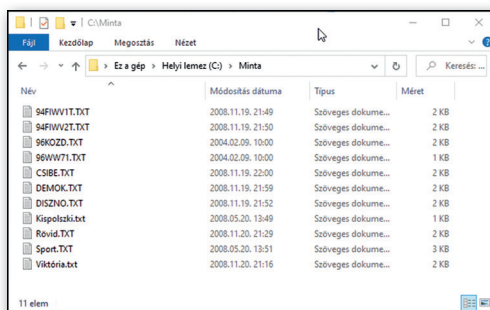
C:\Minta

Fájl Kezdőlap Megosztás Nézet

Ez a gép › Helyi lemez (C:) › Minta

Keresés:

| Név | Módosítás dátuma | Típus | Méret |
|---|---|---|---|
| 94FIWV1T.TXT | 2008.11.19. 21:49 | Szöveges dokume... | 2 KB |
| 94FIWV2T.TXT | 2008.11.19. 21:50 | Szöveges dokume... | 2 KB |
| 96KOZD.TXT | 2004.02.09. 10:00 | Szöveges dokume... | 2 KB |
| 96WW71.TXT | 2004.02.09. 10:00 | Szöveges dokume... | 1 KB |
| CSIBE.TXT | 2008.11.19. 22:00 | Szöveges dokume... | 2 KB |
| DEMOK.TXT | 2008.11.19. 21:59 | Szöveges dokume... | 2 KB |
| DISZNO.TXT | 2008.11.19. 21:52 | Szöveges dokume... | 2 KB |
| Kispolszki.txt | 2008.05.20. 13:49 | Szöveges dokume... | 1 KB |
| Rövid.TXT | 2008.11.20. 21:29 | Szöveges dokume... | 2 KB |
| Sport.TXT | 2008.05.20. 13:51 | Szöveges dokume... | 3 KB |
| Viktória.txt | 2008.11.20. 21:16 | Szöveges dokume... | 2 KB |

11 elem